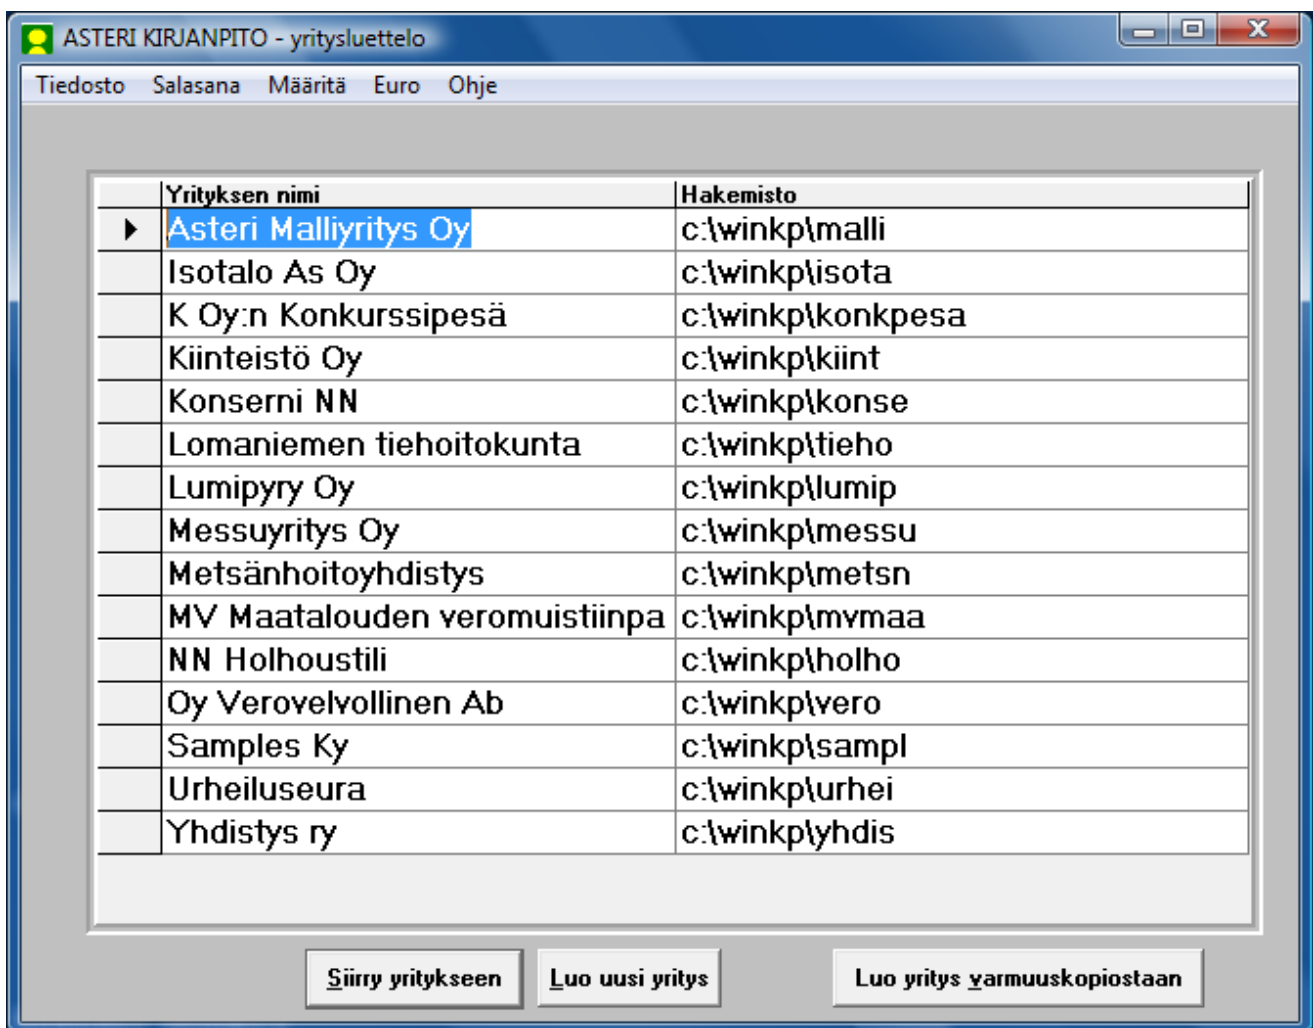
ASTERI KIRJANPITO - yritysluettelo

Tiedosto Salasana Määritä Euro Ohje

| Yrityksen nimi | Hakemisto |
|---|---|
| Asteri Malliyritys Oy | c:\winkp\malli |
| Isotalo As Oy | c:\winkp\isota |
| K Oy:n Konkurssipesä | c:\winkp\konkpesa |
| Kiinteistö Oy | c:\winkp\kiint |
| Konserni NN | c:\winkp\konse |
| Lomaniemen tiehoitokunta | c:\winkp\tieho |
| Lumipyry Oy | c:\winkp\lumip |
| Messuyritys Oy | c:\winkp\messu |
| Metsänhoitoyhdistys | c:\winkp\metsn |
| MV Maatalouden veromuistiinpa | c:\winkp\mvmaa |
| NN Holhoustili | c:\winkp\holho |
| Oy Verovelvollinen Ab | c:\winkp\vero |
| Samples Ky | c:\winkp\sampl |
| Urheiluseura | c:\winkp\urhei |
| Yhdistys ry | c:\winkp\yhdis |

Siirry yritykseen Luo uusi yritys Luo yritys varmuuskopiostaan